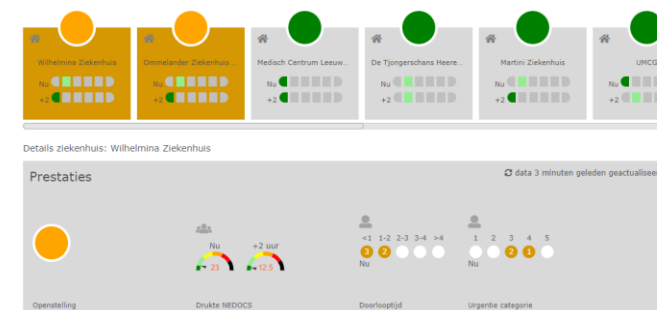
Wilhelmina Ziekenhuis
Nu
+2

Ommelander Ziekenhuis ...
Nu
+2

Medisch Centrum Leeuw...
Nu
+2

De Tjongerschans Heere...
Nu
+2

Martini Ziekenhuis
Nu
+2

UMCG
Nu
+2

Details ziekenhuis: Wilhelmina Ziekenhuis

Prestaties

data 3 minuten geleden geactualiseer

Nu
23

+2 uur
12.5

<1 1-2 2-3 3-4 >4
3 2
Nu

1 2 3 4 5
2 1
Nu

Openstelling

Drukte NEDOCS

Doorlooptijd

Urgentie categorie